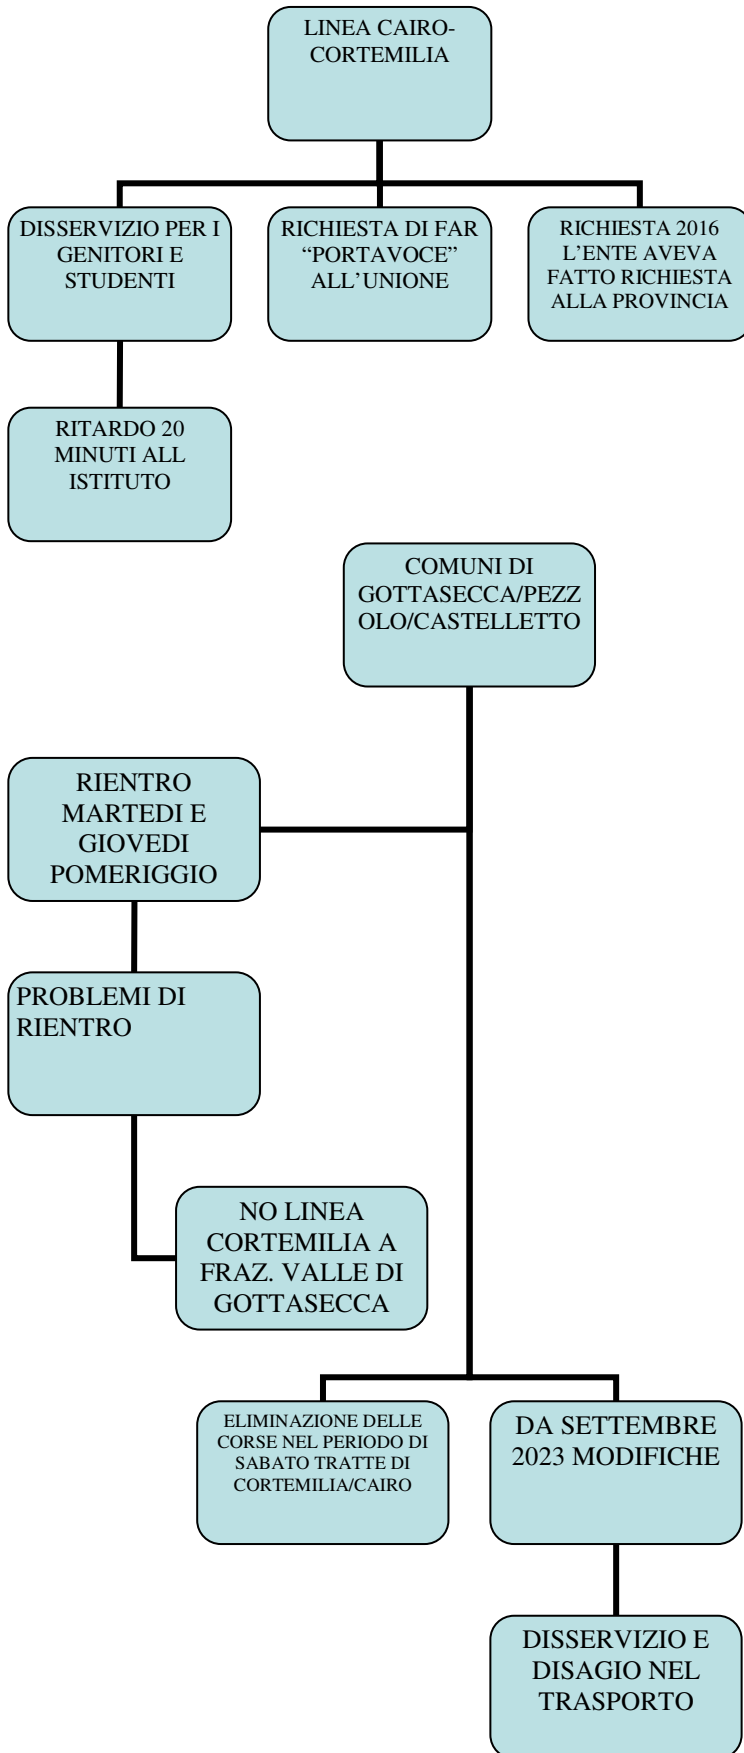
LINEA CAIRO-CORTEMILIA

DISSERVIZIO PER I GENITORI E STUDENTI

RICHIESTA DI FAR “PORTAVOCE” ALL’UNIONE

RICHIESTA 2016 L’ENTE AVEVA FATTO RICHIESTA ALLA PROVINCIA

RITARDO 20 MINUTI ALL ISTITUTO

COMUNI DI GOTTASECCA/PEZZOLO/CASTELLETTO

RIENTRO MARTEDI E GIOVEDI POMERIGGIO

PROBLEMI DI RIENTRO

NO LINEA CORTEMILIA A FRAZ. VALLE DI GOTTASECCA

ELIMINAZIONE DELLE CORSE NEL PERIODO DI SABATO TRATTE DI CORTEMILIA/CAIRO

DA SETTEMBRE 2023 MODIFICHE

DISSERVIZIO E DISAGIO NEL TRASPORTO